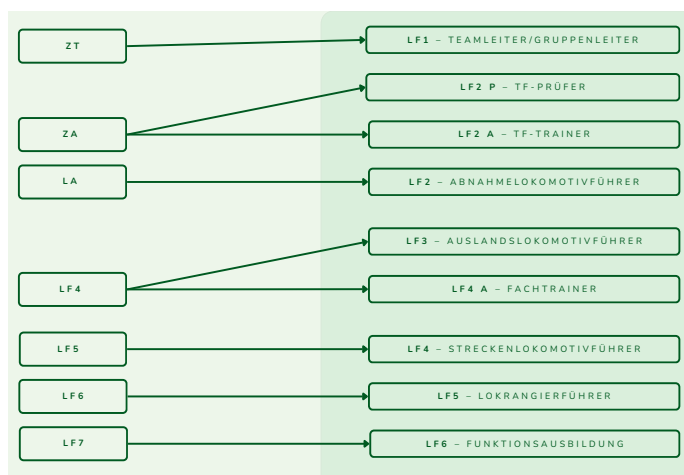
ZT

LF1 – TEAMLEITER/GRUPPENLEITER

LF2 P – TF-PRÜFER

ZA

LF2 A – TF-TRAINER

LA

LF2 – ABNAHMELOKOMOTIVFÜHRER

LF3 – AUSLANDSLOKOMOTIVFÜHRER

LF4

LF4 A – FACHTRAINER

LF5

LF4 – STRECKENLOKOMOTIVFÜHRER

LF6

LF5 – LOKRANGIERFÜHRER

LF7

LF6 – FUNKTIONSAUSBILDUNG